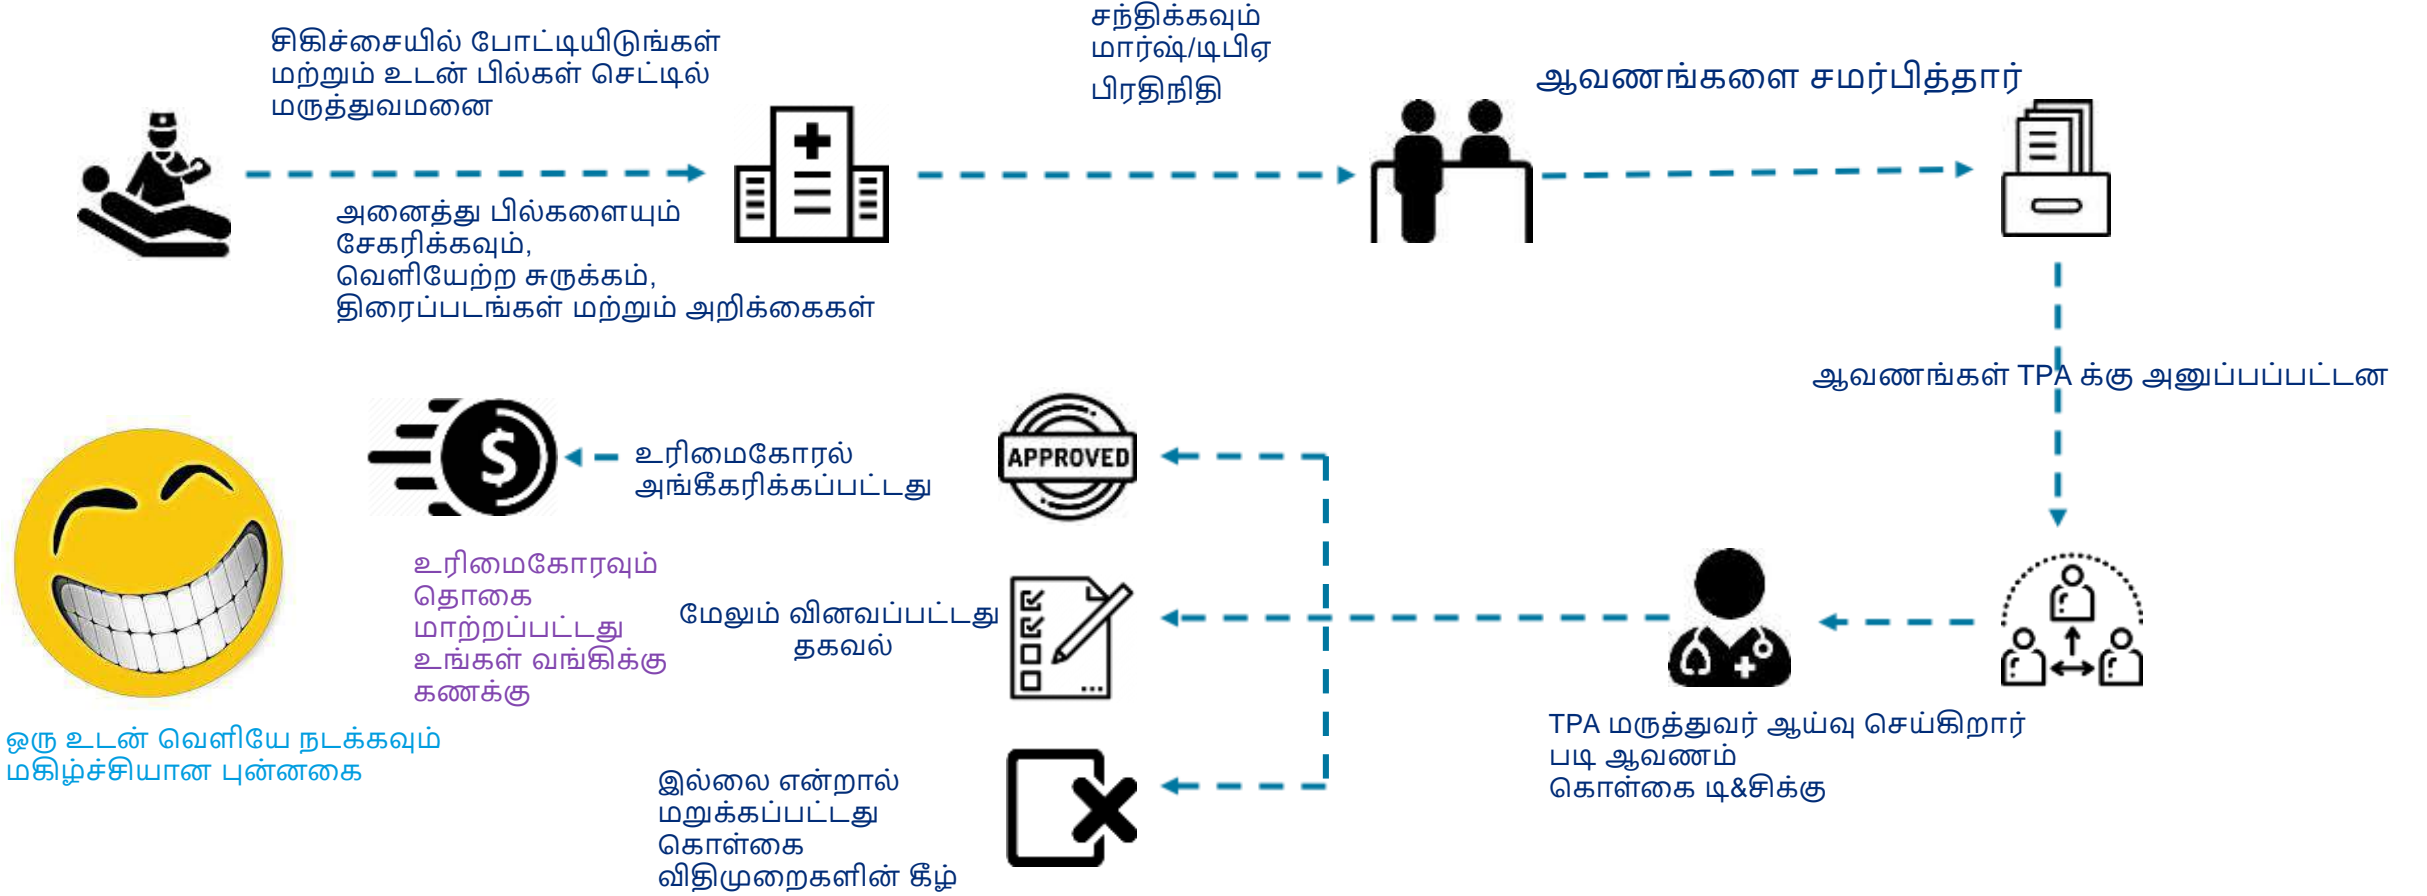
சிகிச்சையில் போட்டியிடுங்கள் மற்றும் உடன் பில்கள் செட்டில் மருத்துவமனை

அனைத்து பில்களையும் சேகரிக்கவும், வெளியேற்ற சுருக்கம், திரைப்படங்கள் மற்றும் அறிக்கைகள்

சந்திக்கவும் மார்ஷ்/டிபிஏ பிரதிநிதி

ஆவணங்களை சமர்பித்தார்

ஆவணங்கள் TPA க்கு அனுப்பப்பட்டன

TPA மருத்துவர் ஆய்வு செய்கிறார் படி ஆவணம் கொள்கை டி&சிக்கு

APPROVED

உரிமைகோரல் அங்கீகரிக்கப்பட்டது

மேலும் வினவப்பட்டது தகவல்

இல்லை என்றால் மறுக்கப்பட்டது கொள்கை விதிமுறைகளின் கீழ்

உரிமைகோரவும் தொகை மாற்றப்பட்டது உங்கள் வங்கிக்கு கணக்கு

ஒரு உடன் வெளியே நடக்கவும் மகிழ்ச்சியான புன்னகை